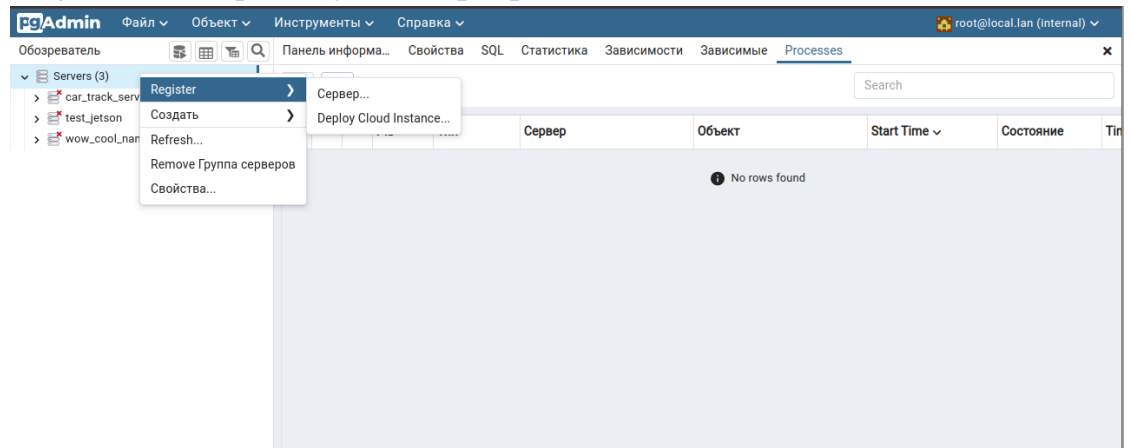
pgAdmin Файл Объект Инструменты Справка root@local.lan (internal)

Обозреватель

Servers (3)
car_track_serv
test_jetson
wow_cool_nan

Register
Создать
Refresh...
Remove Группа серверов
Свойства...

Сервер...
Deploy Cloud Instance...

Панель информа... Свойства SQL Статистика Зависимости Зависимые Processes

Search

| | | | | Сервер | Объект | Start Time | Состояние | Ti |
|---|---|---|---|---|---|---|---|---|

No rows found